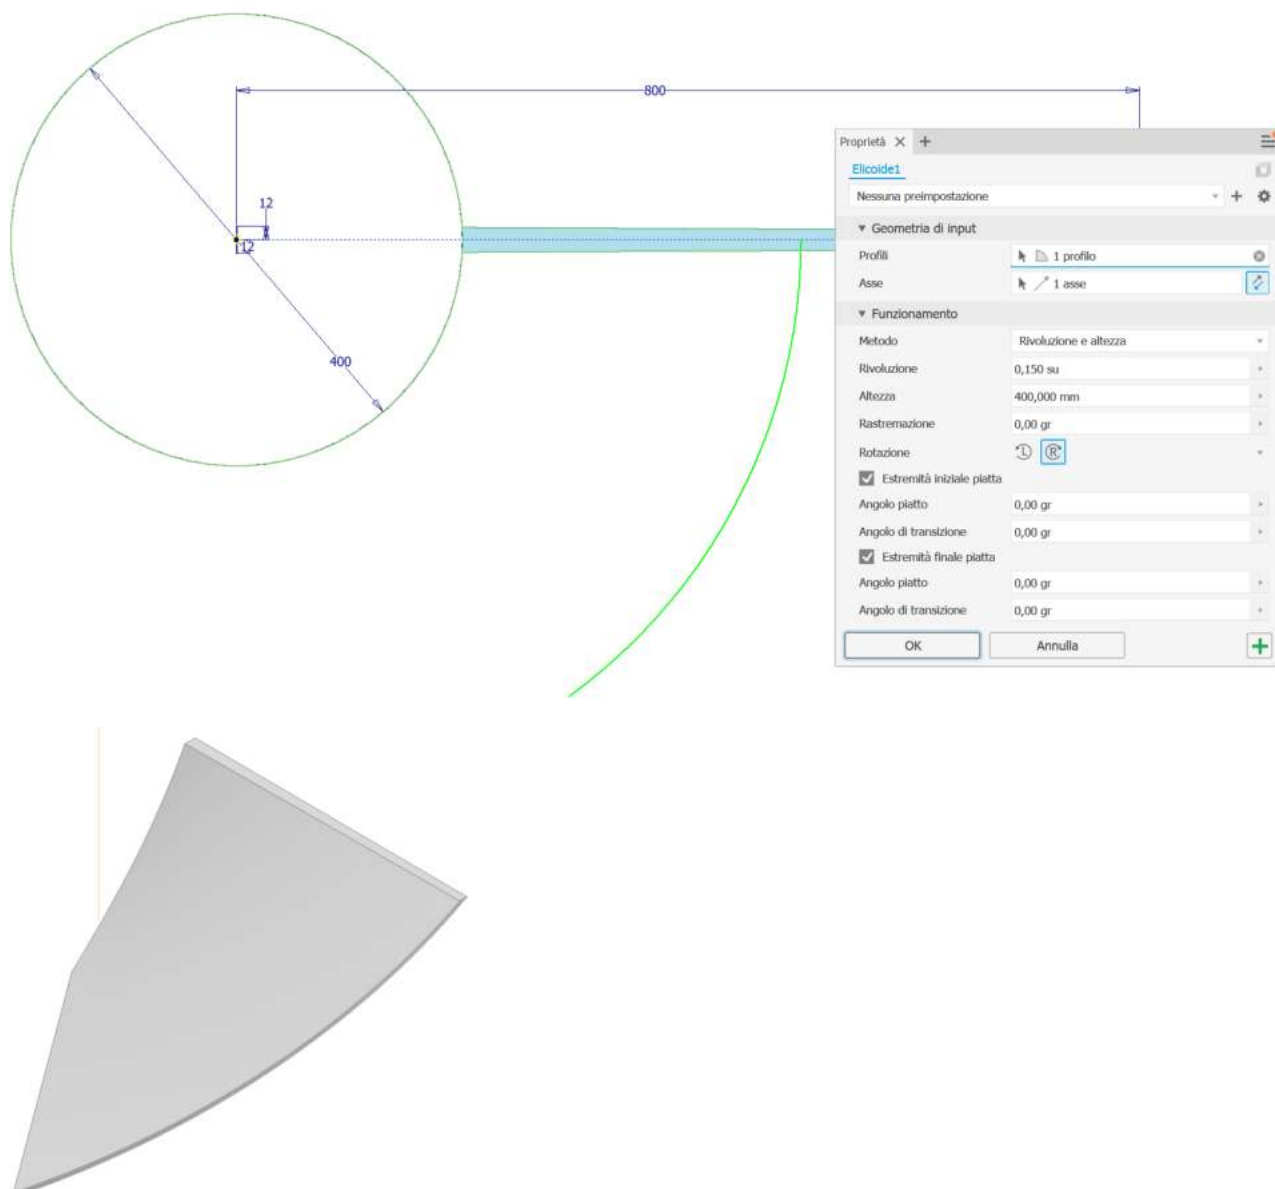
800

12

112

400

Proprietà X +

Elicoide1

Nessuna preimpostazione

▾ Geometria di input

Profili 1 profilo

Asse 1 asse

▾ Funzionamento

Metodo Rivoluzione e altezza

Rivoluzione 0,150 su

Altezza 400,000 mm

Rastremazione 0,00 gr

Rotazione

Estremità iniziale piatta

Angolo piatto 0,00 gr

Angolo di transizione 0,00 gr

Estremità finale piatta

Angolo piatto 0,00 gr

Angolo di transizione 0,00 gr

OK

Annulla